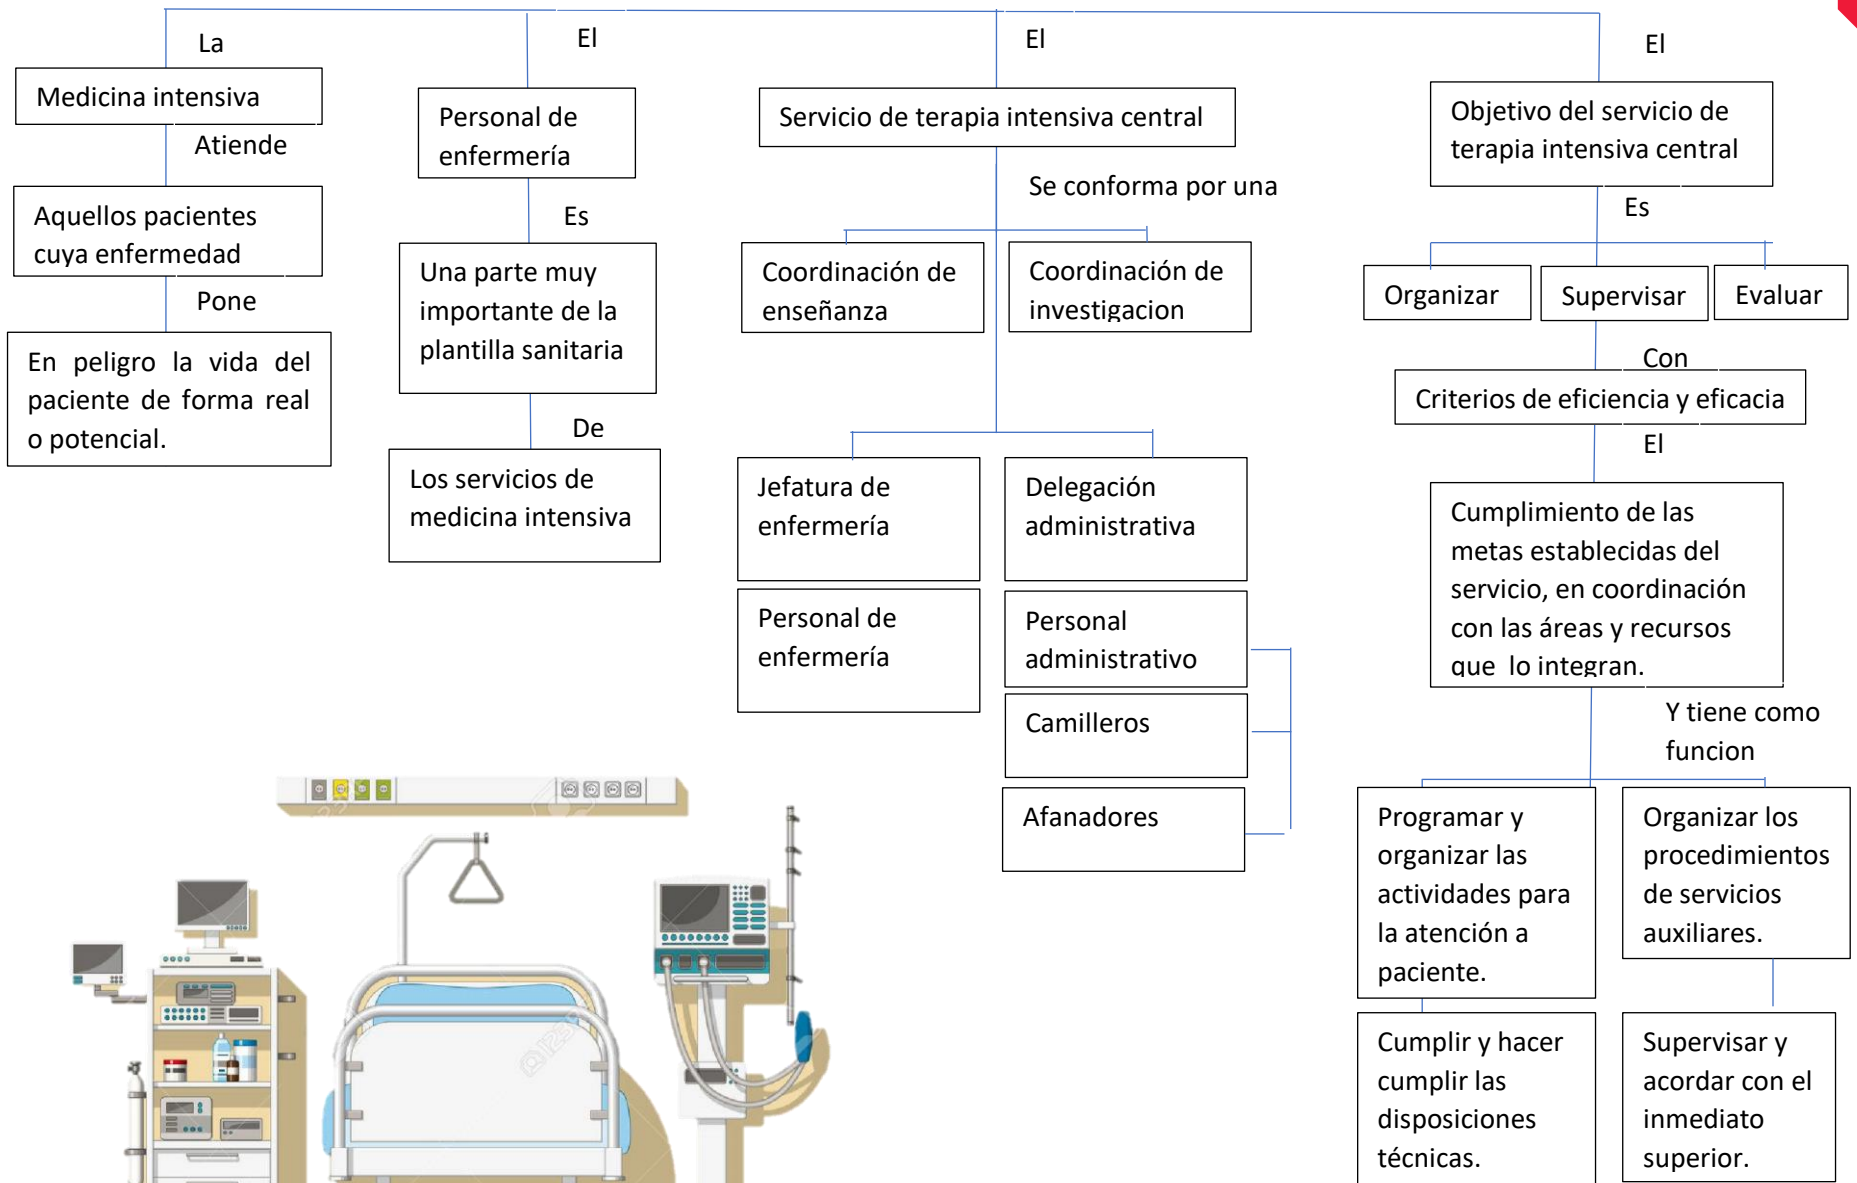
La

Medicina intensiva

Atiende

Aquellos pacientes cuya enfermedad

Pone

En peligro la vida del paciente de forma real o potencial.

El

Personal de enfermería

Es

Una parte muy importante de la plantilla sanitaria

De

Los servicios de medicina intensiva

El

Servicio de terapia intensiva central

Se conforma por una

Coordinación de enseñanza

Coordinación de investigacion

Jefatura de enfermería

Delegación administrativa

Personal de enfermería

Personal administrativo

Camilleros

Afanadores

El

Objetivo del servicio de terapia intensiva central

Es

Organizar

Supervisar

Evaluar

Con

Criterios de eficiencia y eficacia

El

Cumplimiento de las metas establecidas del servicio, en coordinación con las áreas y recursos que lo integran.

Y tiene como funcion

Programar y organizar las actividades para la atención a paciente.

Organizar los procedimientos de servicios auxiliares.

Cumplir y hacer cumplir las disposiciones técnicas.

Supervisar y acordar con el inmediato superior.